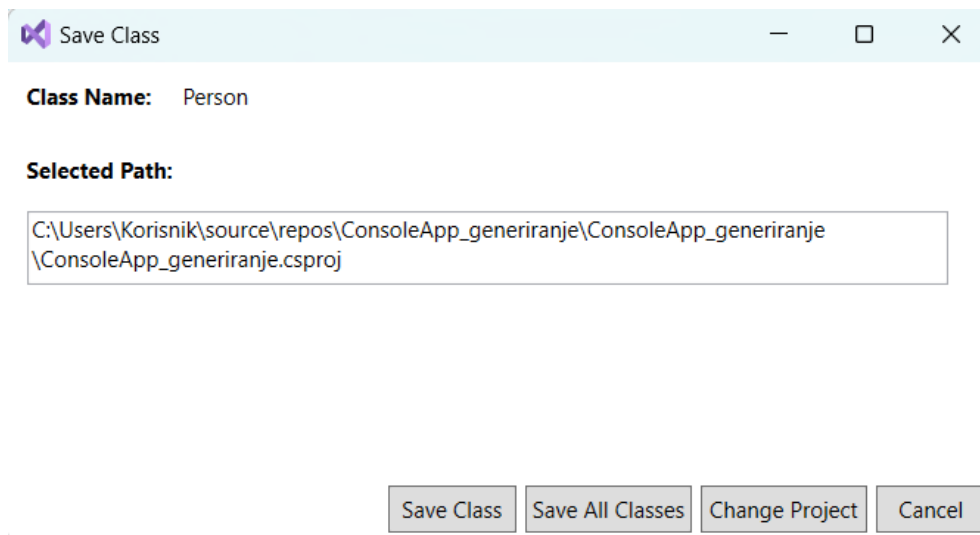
Save Class

Class Name: Person

Selected Path:

C:\Users\Korisnik\source\repos\ConsoleApp_generiranje\ConsoleApp_generiranje\ConsoleApp_generiranje.csproj

Save Class | Save All Classes | Change Project | Cancel